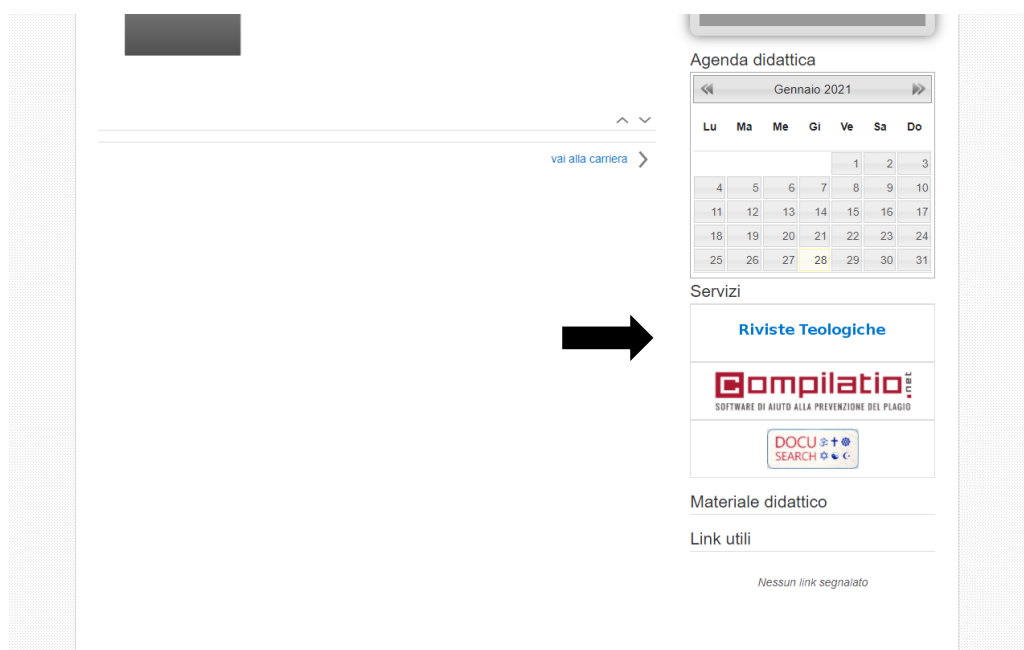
vai alla carriera

Agenda didattica

Gennaio 2021

| Lu | Ma | Me | Gi | Ve | Sa | Do |
|---|---|---|---|---|---|---|
| | | | | 1 | 2 | 3 |
| 4 | 5 | 6 | 7 | 8 | 9 | 10 |
| 11 | 12 | 13 | 14 | 15 | 16 | 17 |
| 18 | 19 | 20 | 21 | 22 | 23 | 24 |
| 25 | 26 | 27 | 28 | 29 | 30 | 31 |

Servizi

Riviste Teologiche

compilatio.net
SOFTWARE DI AIUTO ALLA PREVENZIONE DEL PLAGIO

DOCU SEARCH

Materiale didattico

Link utili

Nessun link segnalato